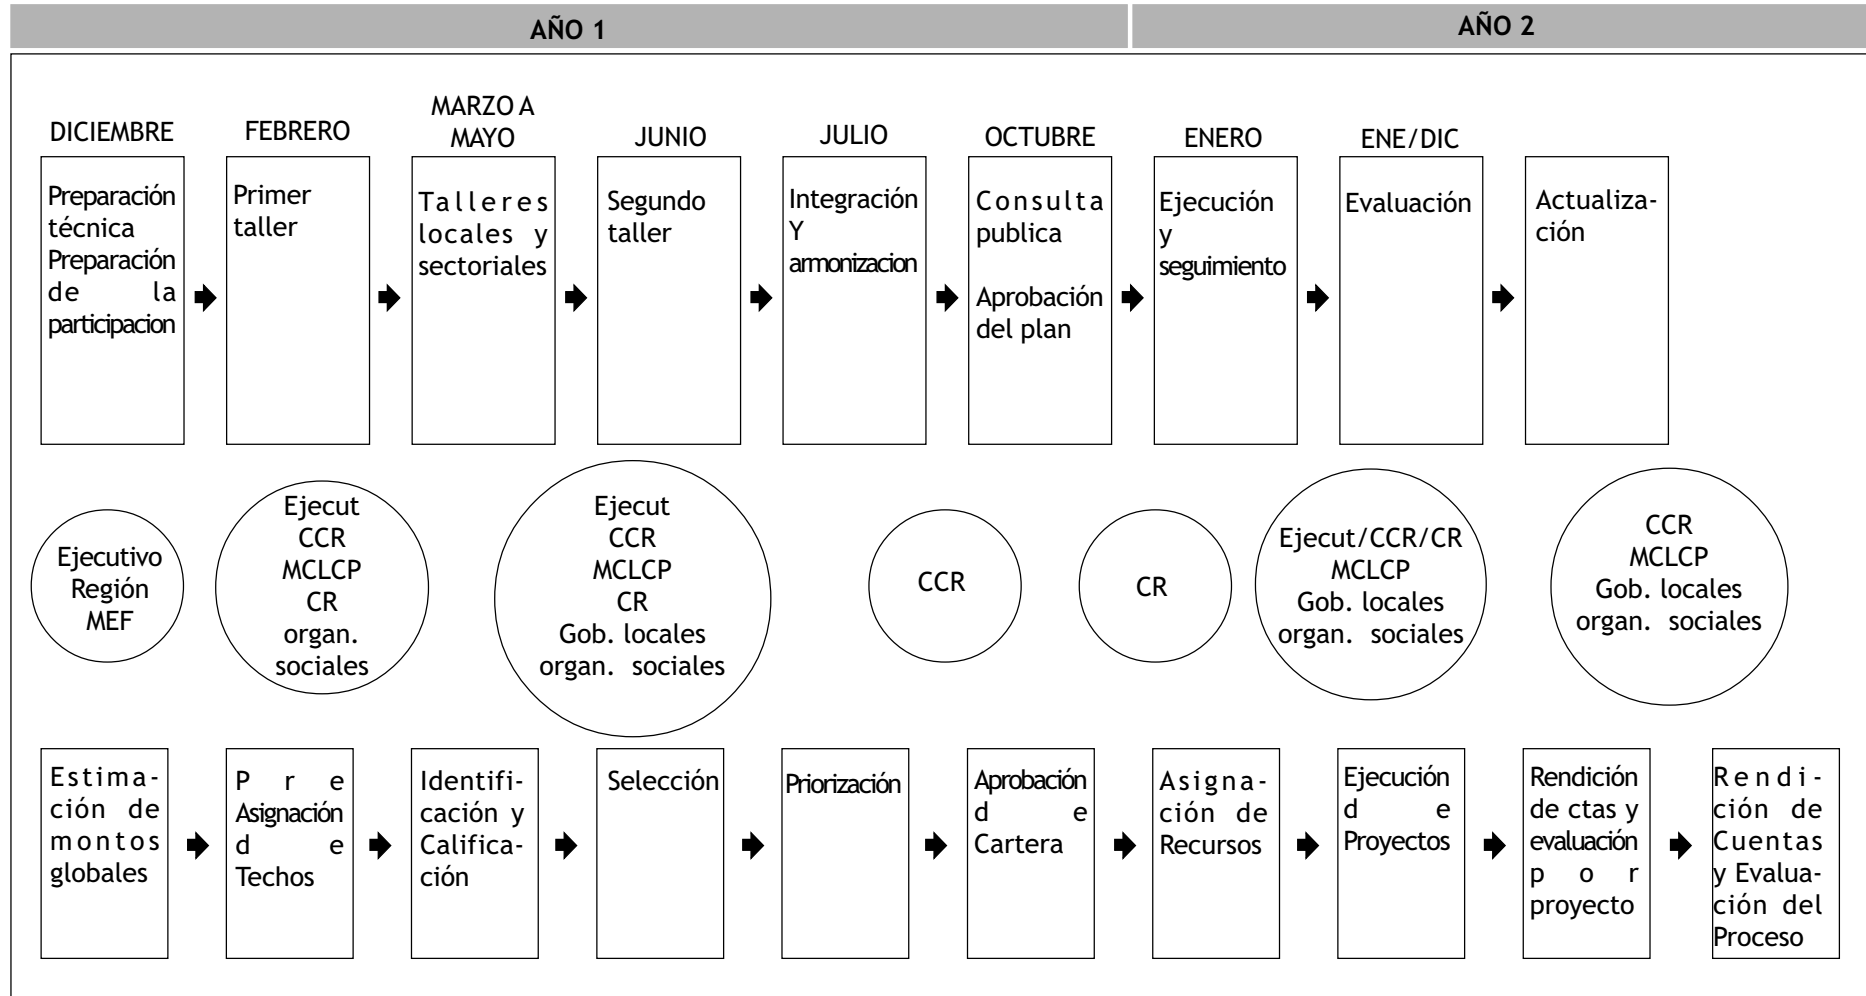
AÑO 1

AÑO 2

DICIEMBRE
Preparación técnica Preparación de la participacion

FEBRERO
Primer taller

MARZO A MAYO
Talleres locales y sectoriales

JUNIO
Segundo taller

JULIO
Integración Y armonizacion

OCTUBRE
Consulta publica

Aprobación del plan

ENERO
Ejecución y seguimiento

ENE/DIC
Evaluación

Actualización

Ejecutivo Región MEF

Ejecut CCR MCLCP CR organ. sociales

Ejecut CCR MCLCP CR Gob. locales organ. sociales

CCR

CR

Ejecut/CCR/CR MCLCP Gob. locales organ. sociales

CCR MCLCP Gob. locales organ. sociales

Estimación de montos globales

Pre Asignación de Techos

Identificación y Calificación

Selección

Priorización

Aprobación de Cartera

Asignación de Recursos

Ejecución de Proyectos

Rendición de ctas y evaluación por proyecto

Rendición de Cuentas y Evaluación del Proceso